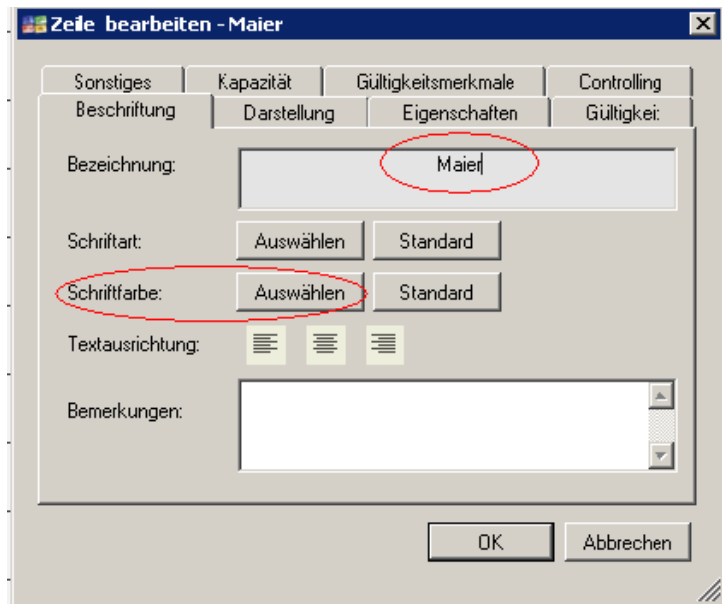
Zeile bearbeiten - Maier

Sonstiges | Kapazität | Gültigkeitsmerkmale | Controlling
Beschriftung | Darstellung | Eigenschaften | Gültigkei:

Bezeichnung: Maier

Schriftart: Auswählen Standard

Schriftfarbe: Auswählen Standard

Textausrichtung:

Bemerkungen:

OK Abbrechen